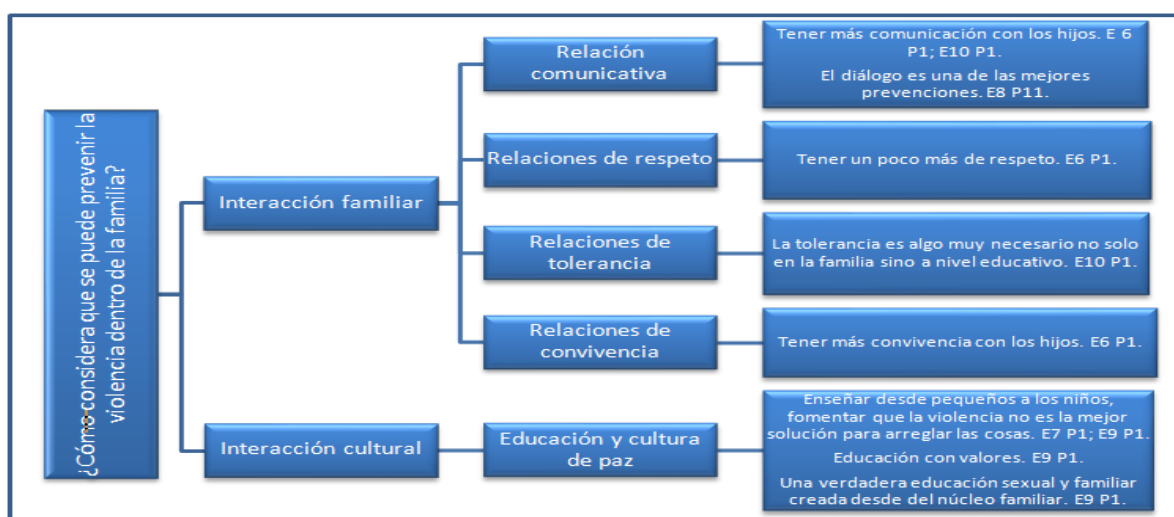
¿Cómo considera que se puede prevenir la violencia dentro de la familia?

Interacción familiar

Relación comunicativa

Tener más comunicación con los hijos. E 6 P1; E10 P1.

El diálogo es una de las mejores prevenciones. E8 P11.

Relaciones de respeto

Tener un poco más de respeto. E6 P1.

Relaciones de tolerancia

La tolerancia es algo muy necesario no solo en la familia sino a nivel educativo. E10 P1.

Relaciones de convivencia

Tener más convivencia con los hijos. E6 P1.

Interacción cultural

Educación y cultura de paz

Enseñar desde pequeños a los niños, fomentar que la violencia no es la mejor solución para arreglar las cosas. E7 P1; E9 P1.

Educación con valores. E9 P1.

Una verdadera educación sexual y familiar creada desde del núcleo familiar. E9 P1.